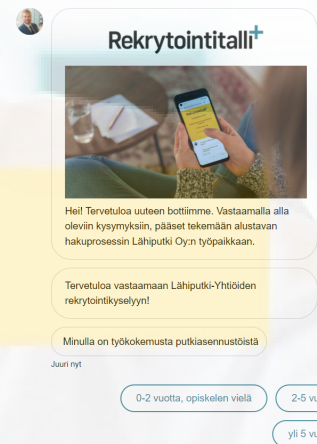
Rekrytointitalli+

Hei! Tervetuloa uuteen bottiimme. Vastaamalla alla oleviin kysymyksiin, pääset tekemään alustavan hakuprosessin Lähiputki Oy:n työpaikkaan.

Tervetuloa vastaamaan Lähiputki-Yhtiöiden rekrytointikyselyyn!

Minulla on työkokemusta putkiasennustöistä

Juuri nyt

0-2 vuotta, opiskelen vielä

2-5 vu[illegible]

yli 5 vu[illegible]